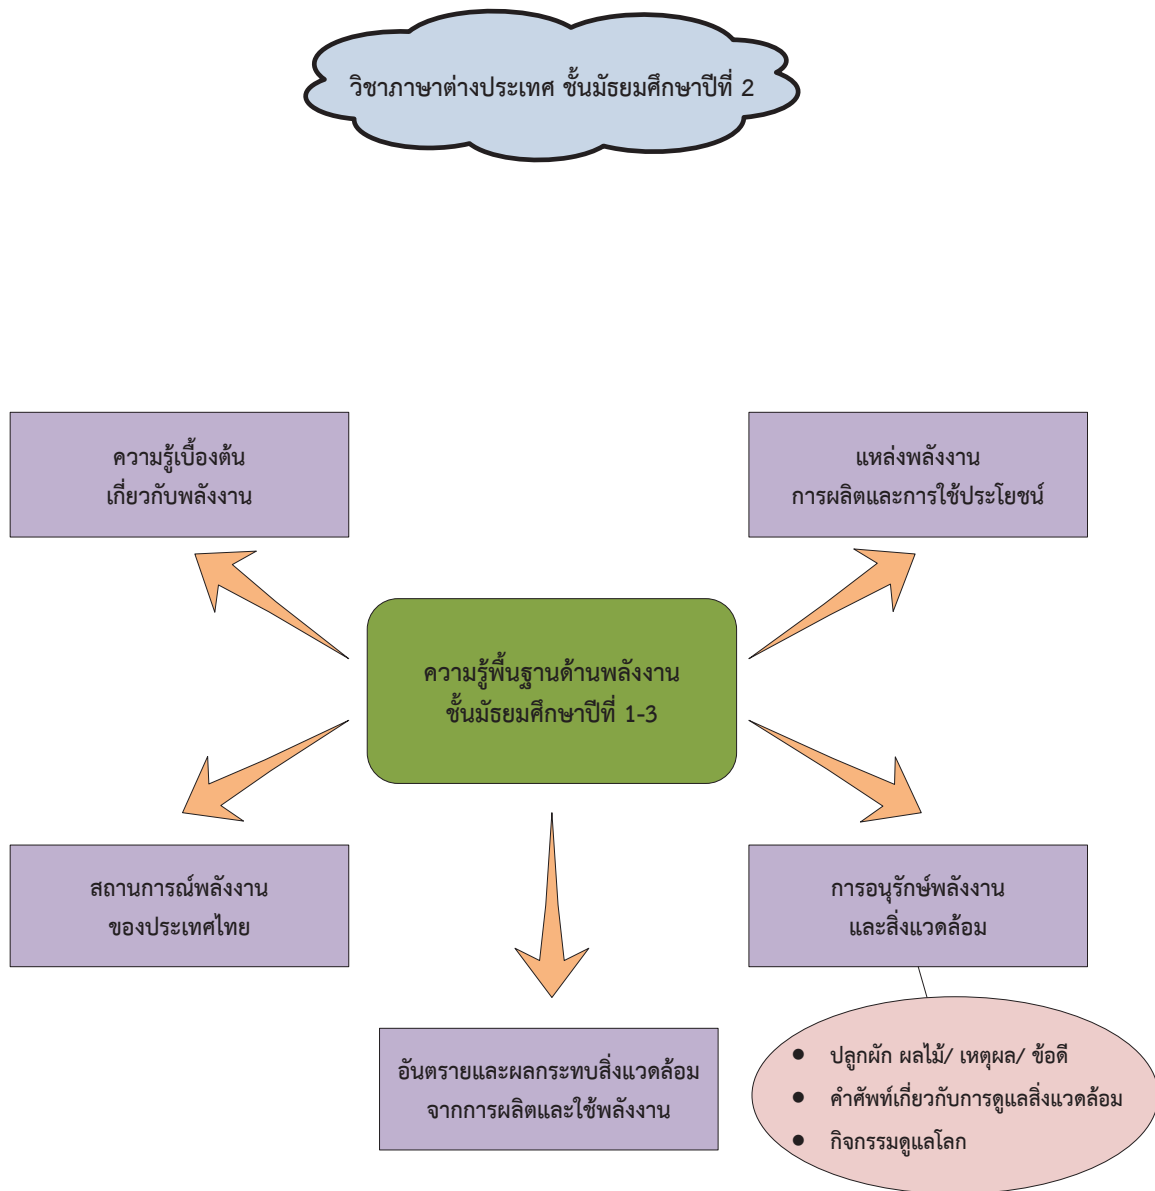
วิชาภาษาต่างประเทศ ชั้นมัธยมศึกษาปีที่ 2

ความรู้เบื้องต้น
เกี่ยวกับพลังงาน

แหล่งพลังงาน
การผลิตและการใช้ประโยชน์

ความรู้พื้นฐานด้านพลังงาน
ชั้นมัธยมศึกษาปีที่ 1-3

สถานการณ์พลังงาน
ของประเทศไทย

การอนุรักษ์พลังงาน
และสิ่งแวดล้อม

อันตรายและผลกระทบสิ่งแวดล้อม
จากการผลิตและใช้พลังงาน

- ปลูกผัก ผลไม้/ เหตุผล/ ข้อดี
- คำศัพท์เกี่ยวกับการดูแลสิ่งแวดล้อม
- กิจกรรมดูแลโลก